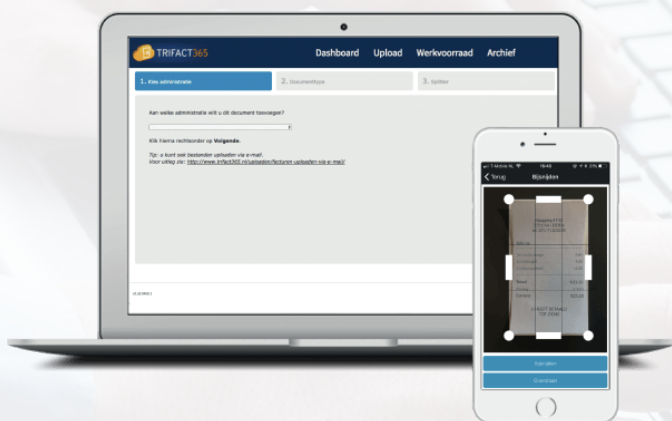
TRIFACT365

Dashboard Upload Werkvoorraad Archief

1. Kies administratie

2. Documenttype

3. Splitter

Aan welke administratie wilt u dit document toevoegen?

Klik hierna rechtsonder op Volgende.

Tip: u kunt ook bestanden uploaden via e-mail.
Voor uitleg zie: http://www.trifact365.nl/uploaden/facturen-uploaden-via-e-mail/

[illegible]

T-Mobile NL 19:46

Terug Bijsnijden

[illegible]

Opslaan

Overslaan